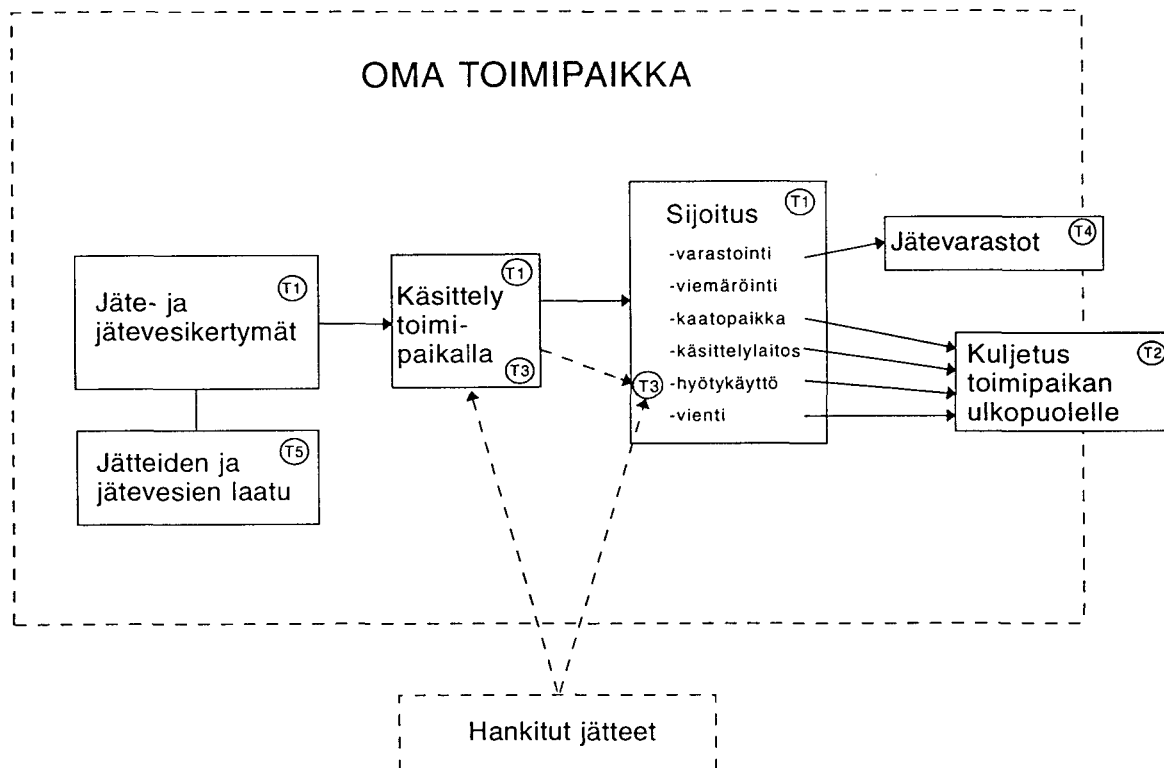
OMA TOIMIPAIKKA

Jäte- ja jätevesikertymät T1

Jätteiden ja jätevesien laatu T5

Käsittely toimipaikalla T1 T3

Sijoitus T1
-varastointi
-viemäröinti
-kaatopaikka
-käsittelylaitos
T3 -hyötykäyttö
-vienti

Jätevarastot T4

Kuljetus toimipaikan ulkopuolelle T2

Hankitut jätteet